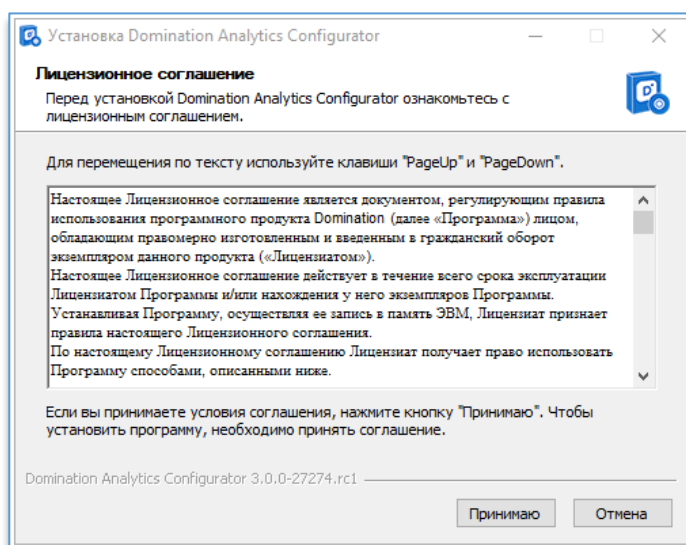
Установка Domination Analytics Configurator

Лицензионное соглашение

Перед установкой Domination Analytics Configurator ознакомьтесь с лицензионным соглашением.

Для перемещения по тексту используйте клавиши "PageUp" и "PageDown".

Настоящее Лицензионное соглашение является документом, регулирующим правила использования программного продукта Domination (далее «Программа») лицом, обладающим правомерно изготовленным и введенным в гражданский оборот экземпляром данного продукта («Лицензиатом»).
Настоящее Лицензионное соглашение действует в течение всего срока эксплуатации Лицензиатом Программы и/или нахождения у него экземпляров Программы.
Устанавливая Программу, осуществляя ее запись в память ЭВМ, Лицензиат признает правила настоящего Лицензионного соглашения.
По настоящему Лицензионному соглашению Лицензиат получает право использовать Программу способами, описанными ниже.

Если вы принимаете условия соглашения, нажмите кнопку "Принимаю". Чтобы установить программу, необходимо принять соглашение.

Domination Analytics Configurator 3.0.0-27274.rc1

Принимаю

Отмена